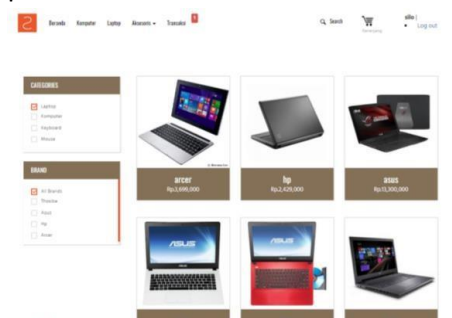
Beranda Komputer Laptop Aksesoris Transaksi 0

Search

Keranjang

alfin | Log out

CATEGORIES

Laptop
Komputer
Keyboard
Mouse

BRAND

All Brands
Toshiba
Asus
Hp
Acer

arcer
Rp.3,699,000

hp
Rp.2,429,000

asus
Rp.13,300,000